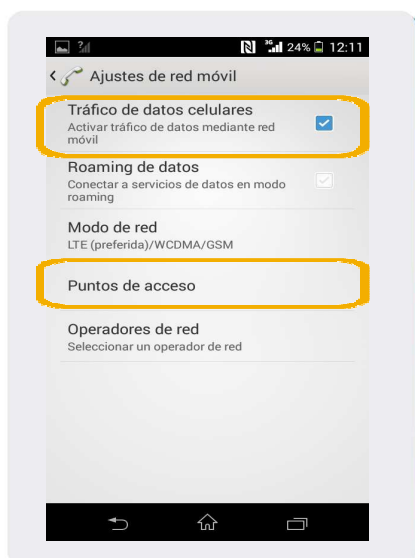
3G 24% 12:11

Ajustes de red móvil

Tráfico de datos celulares
Activar tráfico de datos mediante red móvil

Roaming de datos
Conectar a servicios de datos en modo roaming

Modo de red
LTE (preferida)/WCDMA/GSM

Puntos de acceso

Operadores de red
Seleccionar un operador de red